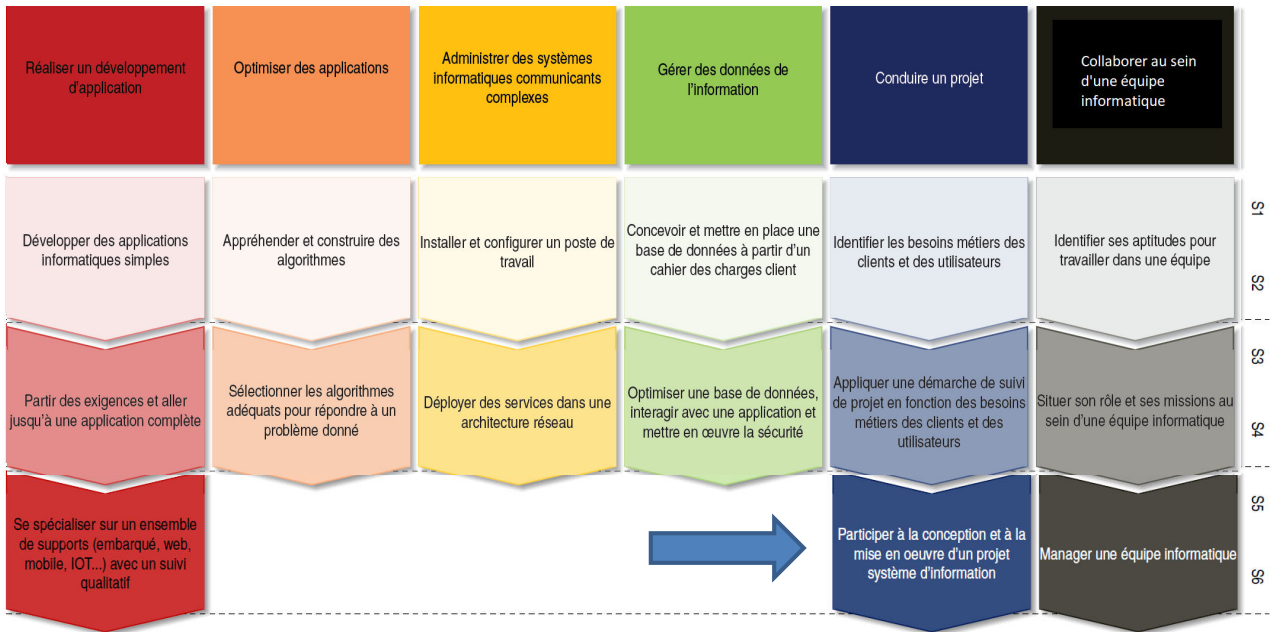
Réaliser un développement d'application

Optimiser des applications

Administrer des systèmes informatiques communicants complexes

Gérer des données de l'information

Conduire un projet

Collaborer au sein d'une équipe informatique

S1

S2

Développer des applications informatiques simples

Appréhender et construire des algorithmes

Installer et configurer un poste de travail

Concevoir et mettre en place une base de données à partir d'un cahier des charges client

Identifier les besoins métiers des clients et des utilisateurs

Identifier ses aptitudes pour travailler dans une équipe

S3

S4

Partir des exigences et aller jusqu'à une application complète

Sélectionner les algorithmes adéquats pour répondre à un problème donné

Déployer des services dans une architecture réseau

Optimiser une base de données, interagir avec une application et mettre en œuvre la sécurité

Appliquer une démarche de suivi de projet en fonction des besoins métiers des clients et des utilisateurs

Situer son rôle et ses missions au sein d'une équipe informatique

S5

S6

Se spécialiser sur un ensemble de supports (embarqué, web, mobile, IOT...) avec un suivi qualitatif

Participer à la conception et à la mise en oeuvre d'un projet système d'information

Manager une équipe informatique